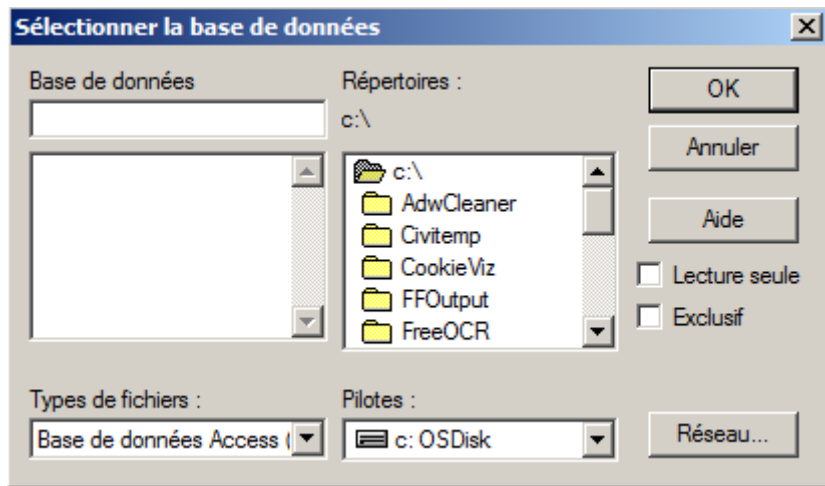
Sélectionner la base de données

Base de données

Répertoires :

c:\

c:\
AdwCleaner
Civitemp
CookieViz
FFOutput
FreeOCR

OK

Annuler

Aide

Lecture seule

Exclusif

Types de fichiers :

Base de données Access (

Pilotes :

c: OSDisk

Réseau...